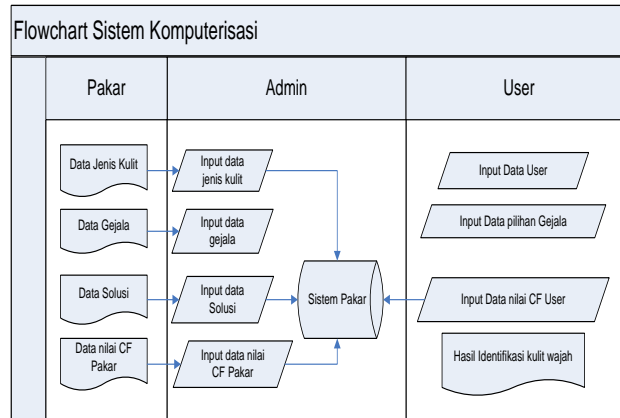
Flowchart Sistem Komputerisasi

Pakar

Admin

User

Data Jenis Kulit

Input data jenis kulit

Input Data User

Data Gejala

Input data gejala

Input Data pilihan Gejala

Data Solusi

Input data Solusi

Sistem Pakar

Input Data nilai CF User

Data nilai CF Pakar

Input data nilai CF Pakar

Hasil Identifikasi kulit wajah